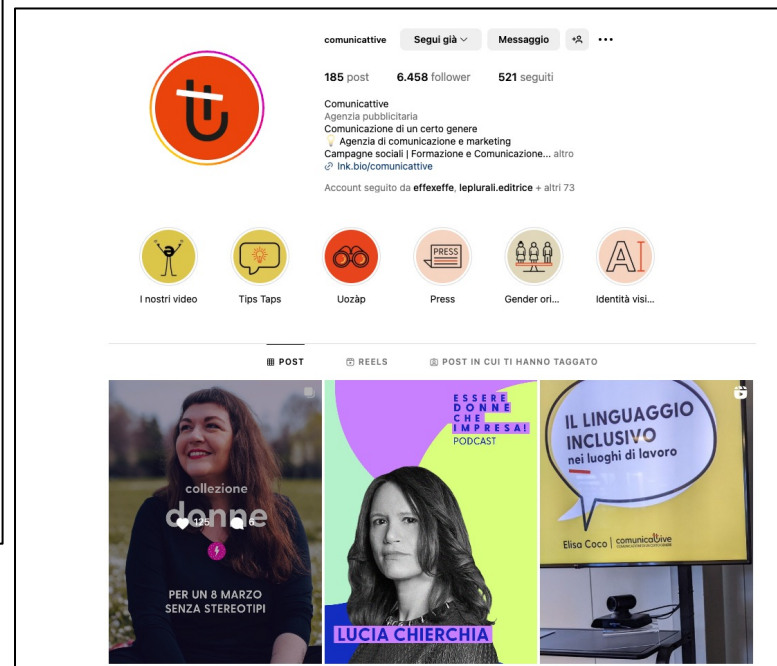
comunicattive Segui già Messaggio

185 post 6.458 follower 521 seguiti

Comunicattive
Agenzia pubblicitaria
Comunicazione di un certo genere
💡 Agenzia di comunicazione e marketing
Campagne sociali | Formazione e Comunicazione... altro
lnk.bio/comunicattive

Account seguito da effexeffe, leplurali.editrice + altri 73

I nostri video
Tips Taps
Uozàp
PRESS
Press
Gender ori...
AI
Identità visi...

POST REELS POST IN CUI TI HANNO TAGGATO

collezione
donne
125 6
PER UN 8 MARZO SENZA STEREOTIPI

ESSERE DONNE CHE IMPRESA!
PODCAST
LUCIA CHIERCHIA

IL LINGUAGGIO INCLUSIVO nei luoghi di lavoro
Elisa Coco | comunicattive